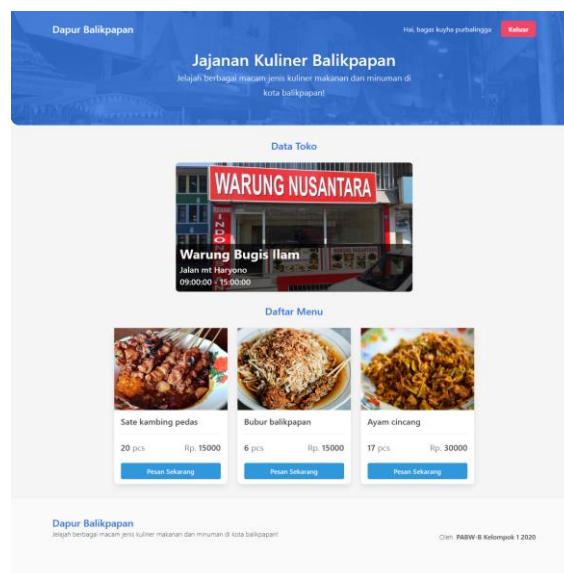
Dapur Balikpapan

Hai, bagas kuyha purbalingga

Keluar

Jajanan Kuliner Balikpapan

Jelajah berbagai macam jenis kuliner makanan dan minuman di kota balikpapan!

Data Toko

WARUNG NUSANTARA

Warung Bugis Ilam

Jalan mt Haryono

09:00:00 - 15:00:00

Daftar Menu

Sate kambing pedas

20 pcs

Rp. 15000

Pesan Sekarang

Bubur balikpapan

6 pcs

Rp. 15000

Pesan Sekarang

Ayam cincang

17 pcs

Rp. 30000

Pesan Sekarang

Dapur Balikpapan

Jelajah berbagai macam jenis kuliner makanan dan minuman di kota balikpapan!

Oleh PABW-B Kelompok 1 2020